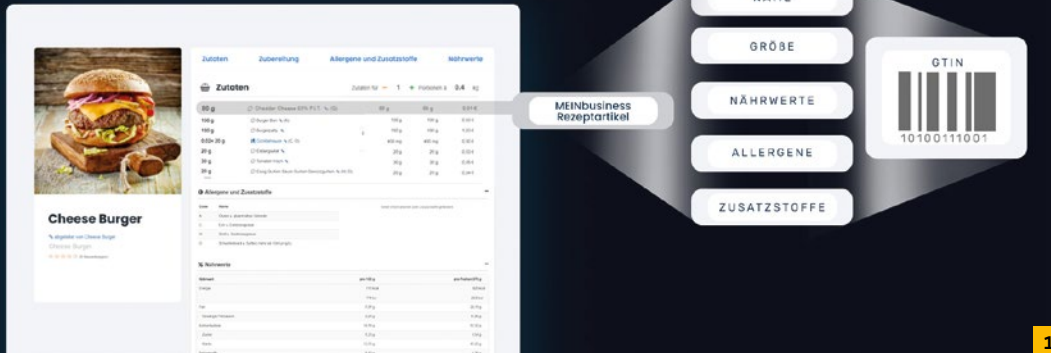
Zutaten Zubereitung Allergene und Zusatzstoffe Nährwerte

Zutaten

Zutaten für 1 Portionen à 0,4 kg

80 g Cheddar Cheese

100 g Burger Bun

150 g

0,03 20 g

20 g

30 g

20 g

Allergene und Zusatzstoffe

Nährwerte

Cheese Burger

Cheese Burger

MEINbusiness Rezeptartikel

GRÖßE

NÄHRWERTE

ALLERGENE

ZUSATZSTOFFE

GTIN

10100111001

1